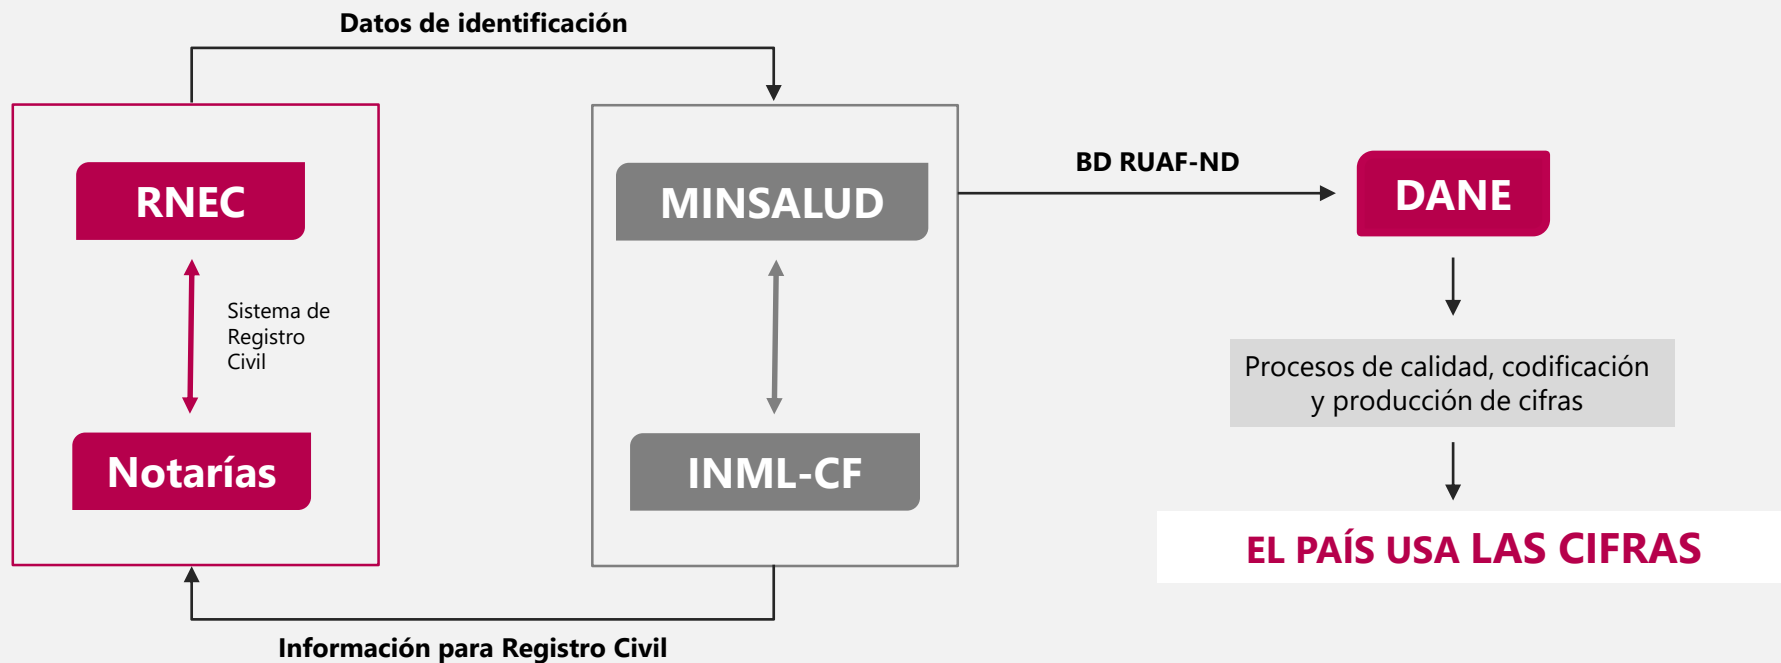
Datos de identificación

RNEC

Sistema de Registro Civil

Notarías

MINSALUD

INML-CF

BD RUAF-ND

DANE

Procesos de calidad, codificación y producción de cifras

EL PAÍS USA LAS CIFRAS

Información para Registro Civil